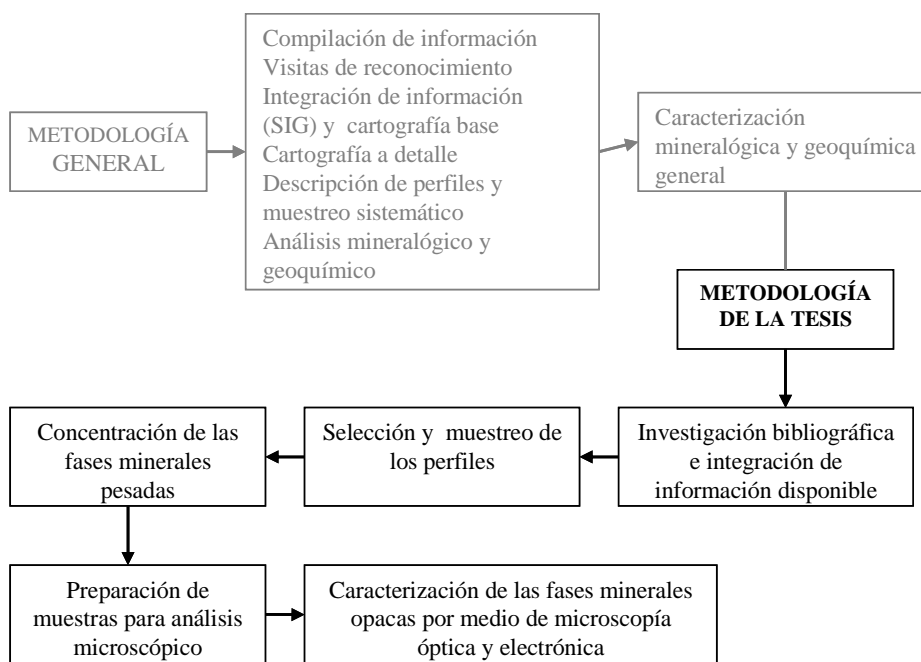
METODOLOGÍA GENERAL

Compilación de información
Visitas de reconocimiento
Integración de información (SIG) y cartografía base
Cartografía a detalle
Descripción de perfiles y muestreo sistemático
Análisis mineralógico y geoquímico

Caracterización mineralógica y geoquímica general

METODOLOGÍA DE LA TESIS

Investigación bibliográfica e integración de información disponible

Selección y muestreo de los perfiles

Concentración de las fases minerales pesadas

Preparación de muestras para análisis microscópico

Caracterización de las fases minerales opacas por medio de microscopía óptica y electrónica